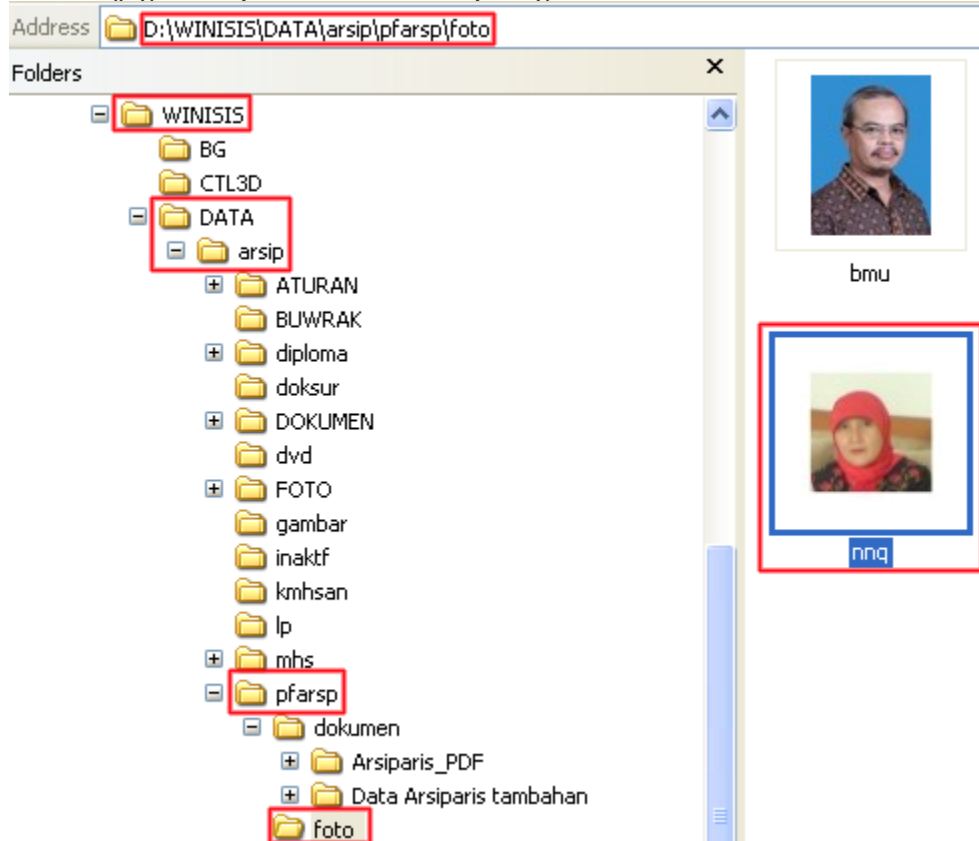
Address D:\WINISIS\DATA\arsip\pfarsp\foto

Folders ×

WINISIS
BG
CTL3D
DATA
arsip
ATURAN
BUWRAK
diploma
doksur
DOKUMEN
dvd
FOTO
gambar
inaktf
kmhsan
lp
mhs
pfarsp
dokumen
Arsiparis_PDF
Data Arsiparis tambahan
foto

bmu

nnq